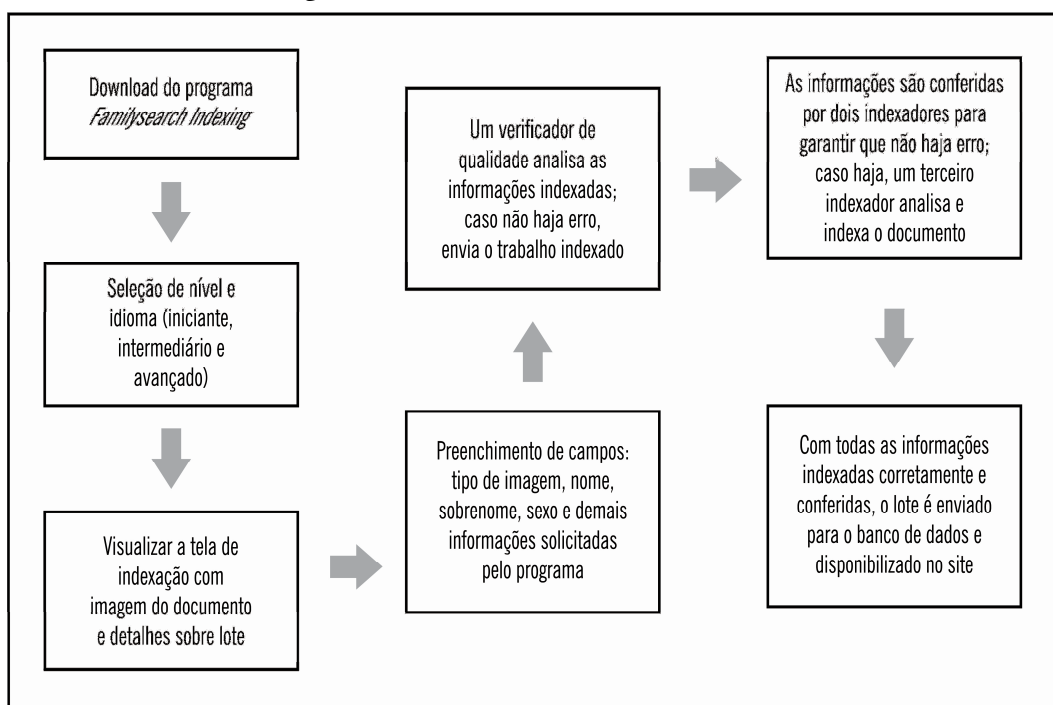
Download do programa *Familysearch Indexing*

Seleção de nível e idioma (iniciante, intermediário e avançado)

Visualizar a tela de indexação com imagem do documento e detalhes sobre lote

Preenchimento de campos: tipo de imagem, nome, sobrenome, sexo e demais informações solicitadas pelo programa

Um verificador de qualidade analisa as informações indexadas; caso não haja erro, envia o trabalho indexado

As informações são conferidas por dois indexadores para garantir que não haja erro; caso haja, um terceiro indexador analisa e indexa o documento

Com todas as informações indexadas corretamente e conferidas, o lote é enviado para o banco de dados e disponibilizado no site